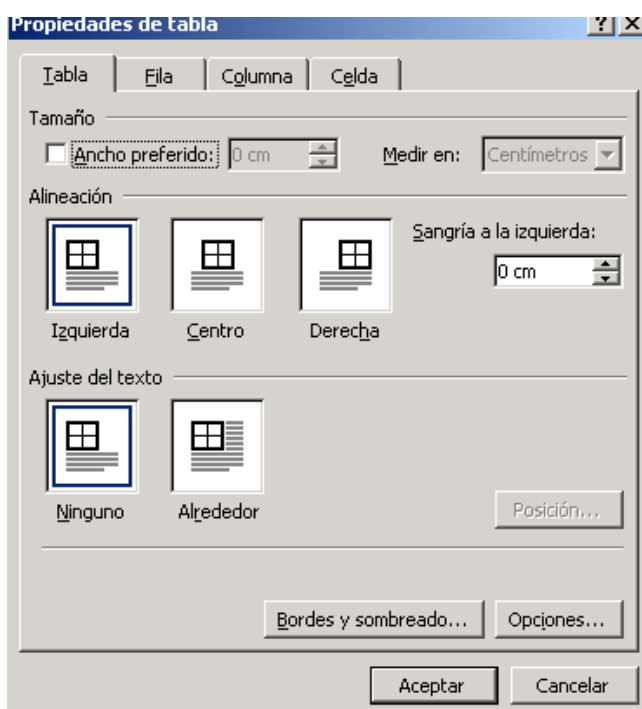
Propiedades de tabla

?

X

Tabla

Fila

Columna

Celda

Tamaño

Ancho preferido:

0 cm

Medir en:

Centímetros

Alineación

Sangría a la izquierda:

0 cm

Izquierda

Centro

Derecha

Ajuste del texto

Ninguno

Alrededor

Posición...

Bordes y sombreado...

Opciones...

Aceptar

Cancelar